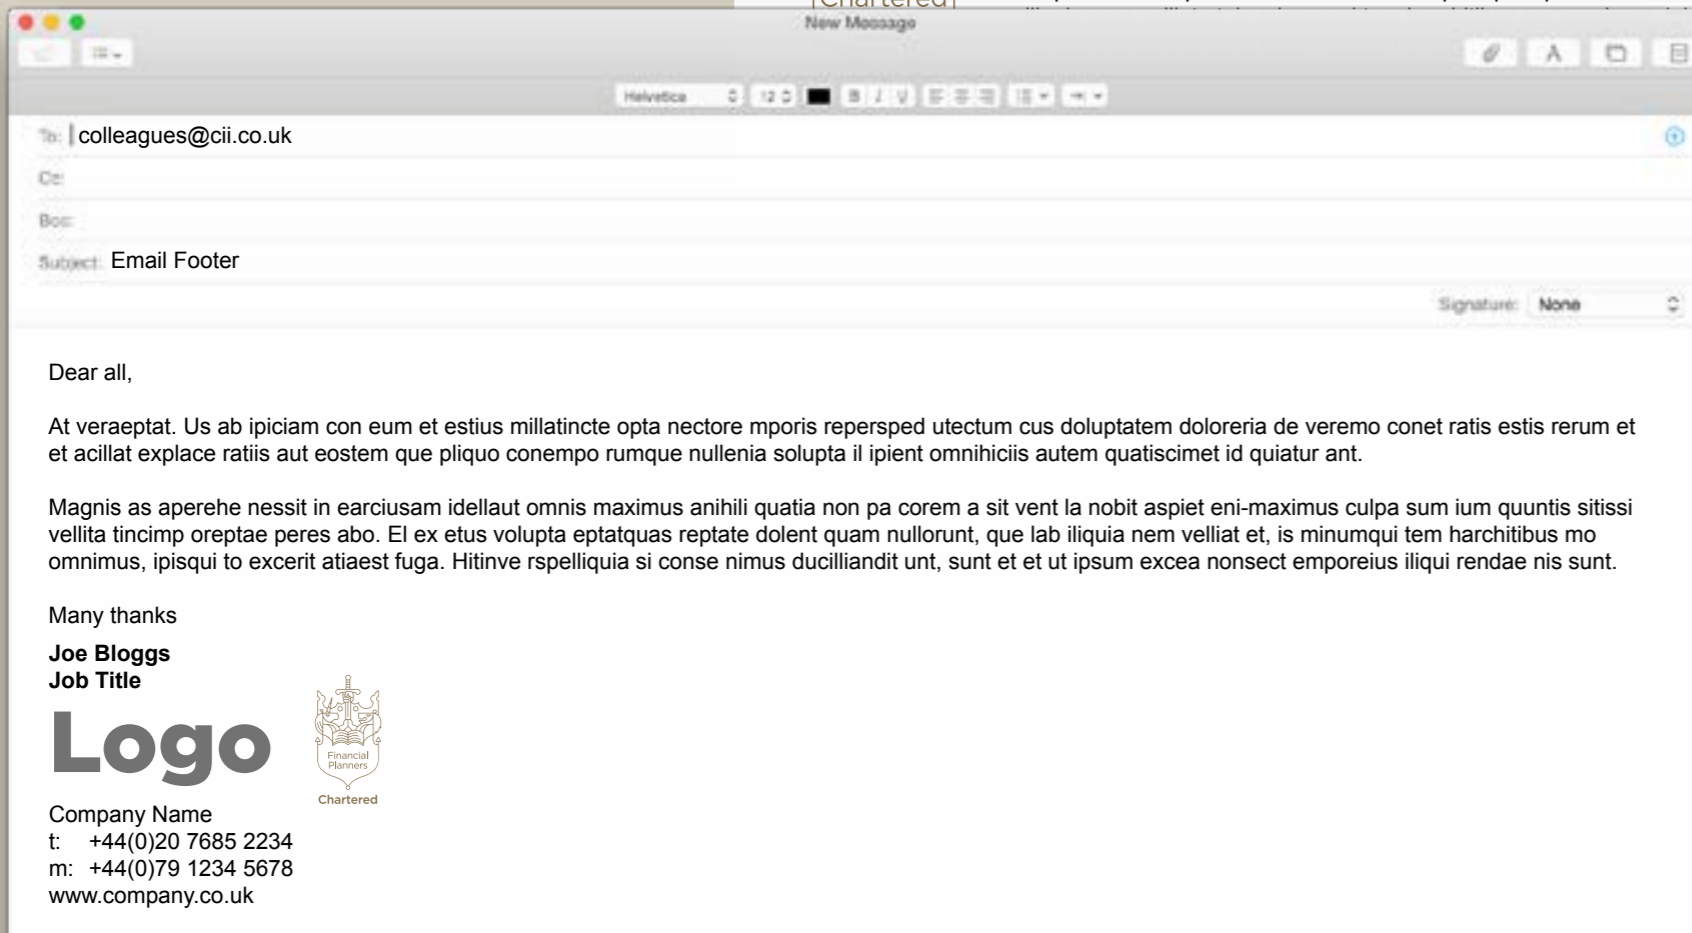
Chartered

New Message

Helvetica 12

To: colleagues@cii.co.uk

Cc:

Bcc:

Subject: Email Footer

Signature: None

Dear all,

At veraeptat. Us ab ipiciam con eum et estius millatincte opta nectore mporis repersped utectum cus doluptatem doloreria de veremo conet ratis estis rerum et et acillat explace ratiis aut eostem que pliquo conempo rumque nullenia solupta il ipient omnihiciis autem quatiscimet id quiatur ant.

Magnis as aperehe nessit in earciusam idellaut omnis maximus anihili quatia non pa corem a sit vent la nobit aspiet eni-maximus culpa sum ium quuntis sitissi vellita tincimp oreptae peres abo. El ex etus volupta eptatquas reptate dolent quam nullorunt, que lab iliquia nem velliat et, is minumqui tem harchitibus mo omnimus, ipisqui to excerit atiaest fuga. Hitinve rspelliquia si conse nimus ducilliandit unt, sunt et et ut ipsum excea nonsect emporeius iliqui rendae nis sunt.

Many thanks

**Joe Bloggs**
**Job Title**

Logo

Financial Planners
Chartered

Company Name
t: +44(0)20 7685 2234
m: +44(0)79 1234 5678
www.company.co.uk